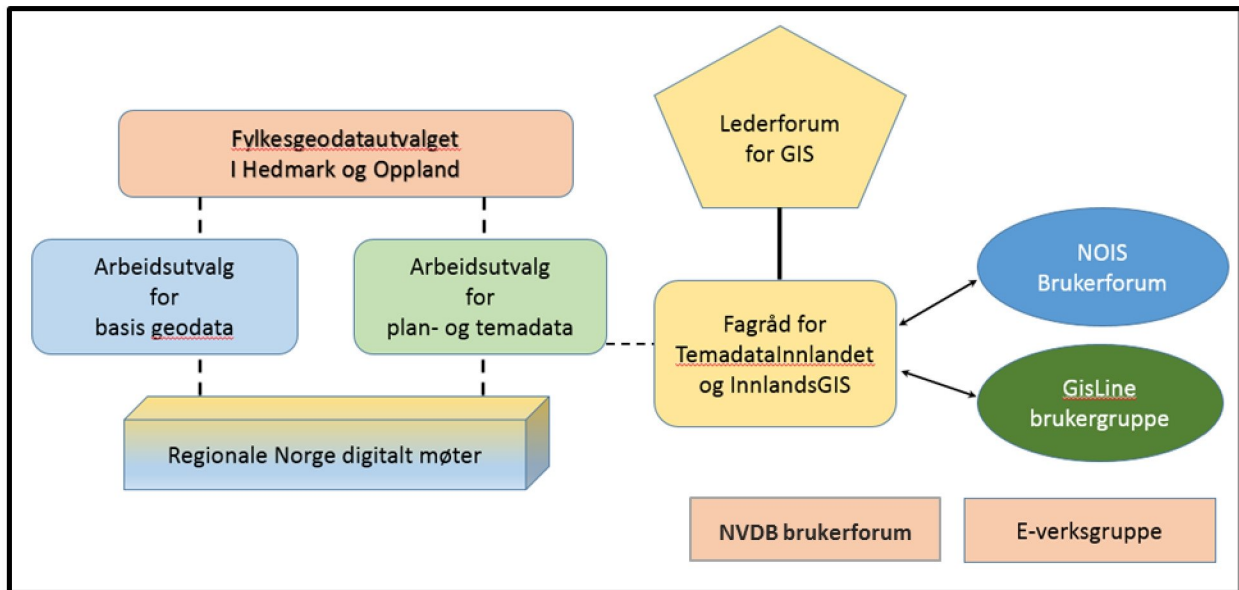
Fylkesgeodatautvalget
I Hedmark og Oppland

Lederforum
for GIS

Arbeidsutvalg
for
basis geodata

Arbeidsutvalg
for
plan- og temadata

Fagråd for
TemadataInnlandet
og InnlandsGIS

NOIS
Brukerforum

GisLine
brukergruppe

Regionale Norge digitalt møter

NVDB brukerforum

E-verksgruppe